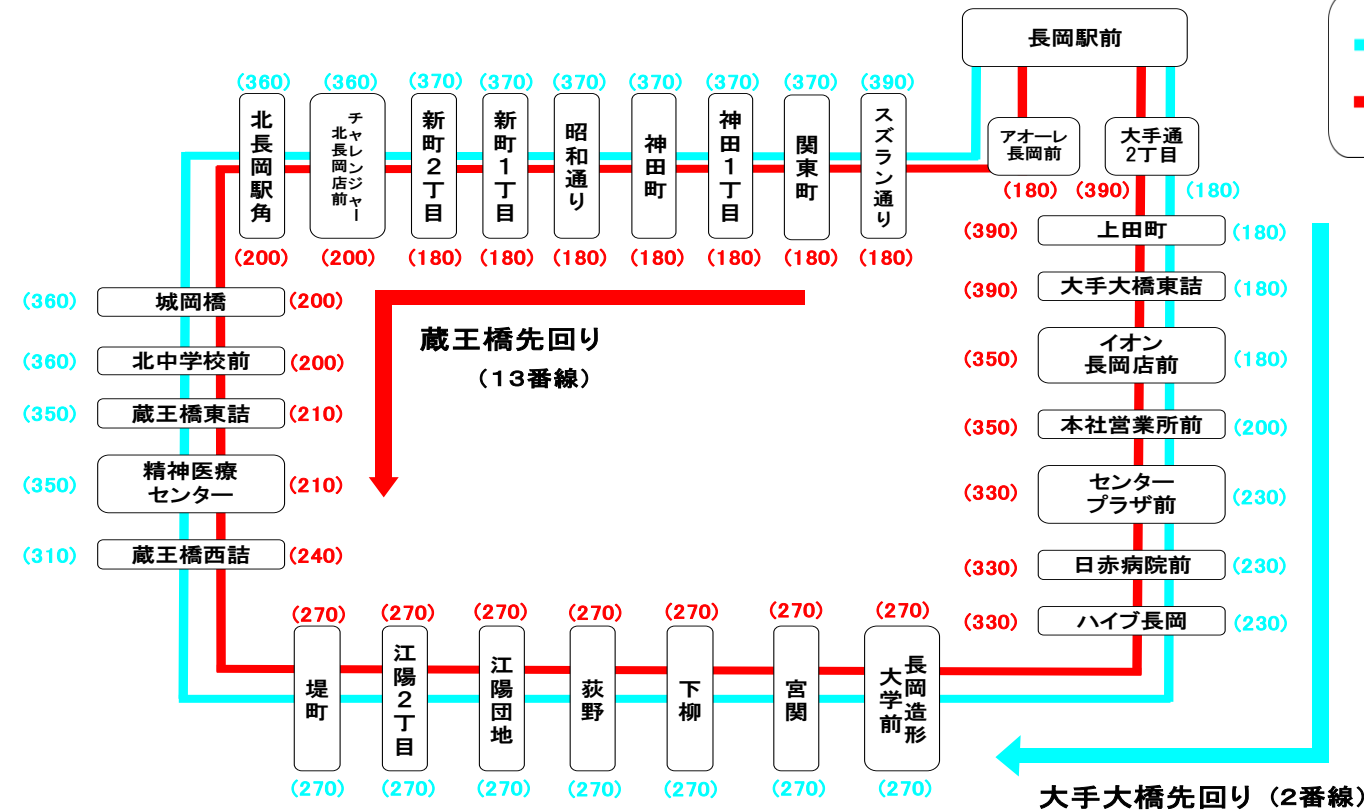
長岡駅前

アオーレ長岡前
大手通2丁目

(360) 北長岡駅角 (200)
(360) チャレンジャー北長岡店前 (200)
(370) 新町2丁目 (180)
(370) 新町1丁目 (180)
(370) 昭和通り (180)
(370) 神田町 (180)
(370) 神田1丁目 (180)
(370) 関東町 (180)
(390) スズラン通り (180)

(180) (390) (180)

(390) 上田町 (180)
(390) 大手大橋東詰 (180)
(350) イオン長岡店前 (180)
(350) 本社営業所前 (200)
(330) センタープラザ前 (230)
(330) 日赤病院前 (230)
(330) ハイブ長岡 (230)

(360) 城岡橋 (200)
(360) 北中学校前 (200)
(350) 蔵王橋東詰 (210)
(350) 精神医療センター (210)
(310) 蔵王橋西詰 (240)

蔵王橋先回り
（13番線）

(270) 堤町 (270)
(270) 江陽2丁目 (270)
(270) 江陽団地 (270)
(270) 荻野 (270)
(270) 下柳 (270)
(270) 宮関 (270)
(270) 長岡造形大学前 (270)

大手大橋先回り（2番線）